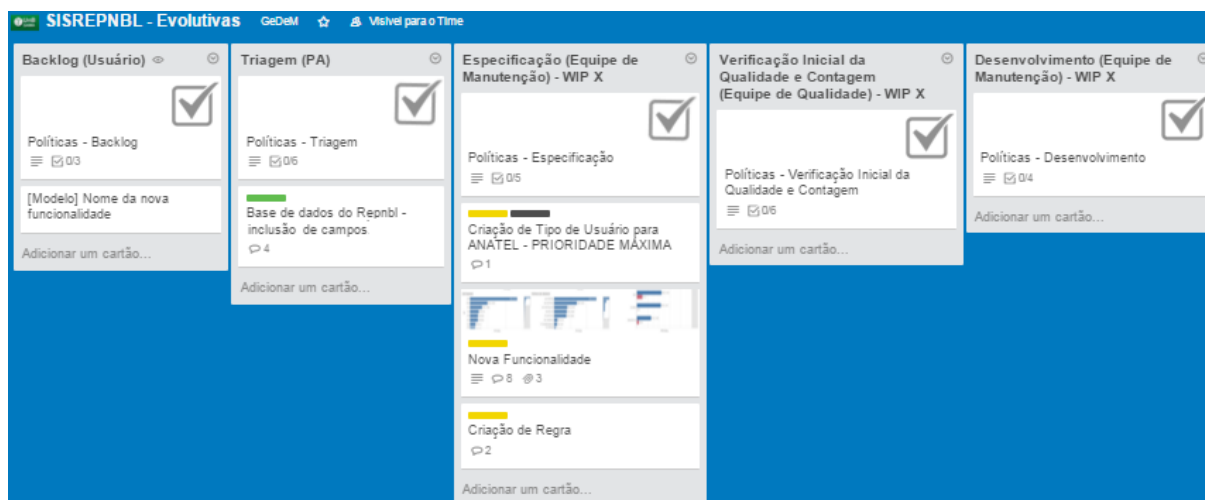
SISREPNBL - Evolutivas GeDeM Visível para o Time

Backlog (Usuário)

Políticas - Backlog
0/3

[Modelo] Nome da nova funcionalidade

Adicionar um cartão...

Triagem (PA)

Políticas - Triagem
0/6

Base de dados do Repnbl - inclusão de campos
4

Adicionar um cartão...

Especificação (Equipe de Manutenção) - WIP X

Políticas - Especificação
0/5

Criação de Tipo de Usuário para ANATEL - PRIORIDADE MÁXIMA
1

Nova Funcionalidade
8 3

Criação de Regra
2

Adicionar um cartão...

Verificação Inicial da Qualidade e Contagem (Equipe de Qualidade) - WIP X

Políticas - Verificação Inicial da Qualidade e Contagem
0/6

Adicionar um cartão...

Desenvolvimento (Equipe de Manutenção) - WIP X

Políticas - Desenvolvimento
0/4

Adicionar um cartão...